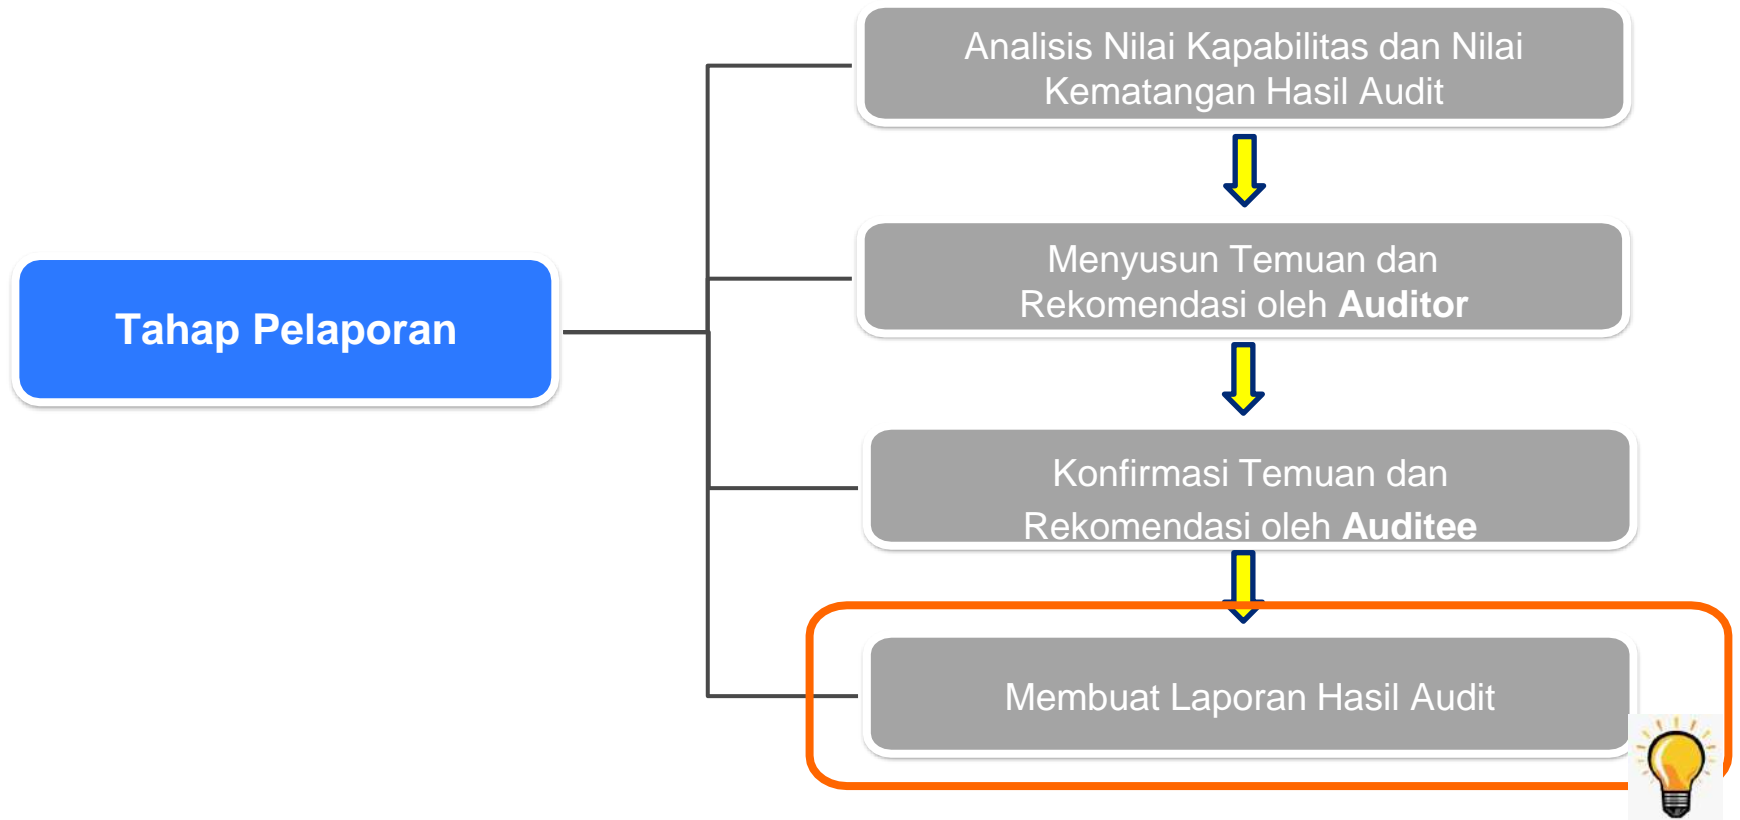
Tahap Pelaporan

Analisis Nilai Kapabilitas dan Nilai Kematangan Hasil Audit

Menyusun Temuan dan Rekomendasi oleh **Auditor**

Konfirmasi Temuan dan Rekomendasi oleh **Auditee**

Membuat Laporan Hasil Audit